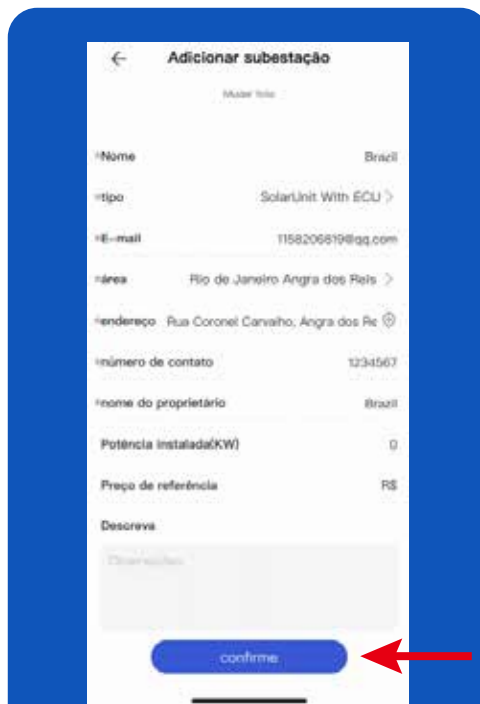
Adicionar subestação

Mudar foto

*Nome Brazil

*tipo SolarUnit With ECU >

*E-mail 1158206819@qq.com

*área Rio de Janeiro Angra dos Reis >

*endereço Rua Coronel Carvalho, Angra dos Re

*número de contato 1234567

*nome do proprietário Brazil

Potência instalada(KW) 0

Preço de referência R$

Descreva

Observações

confirme